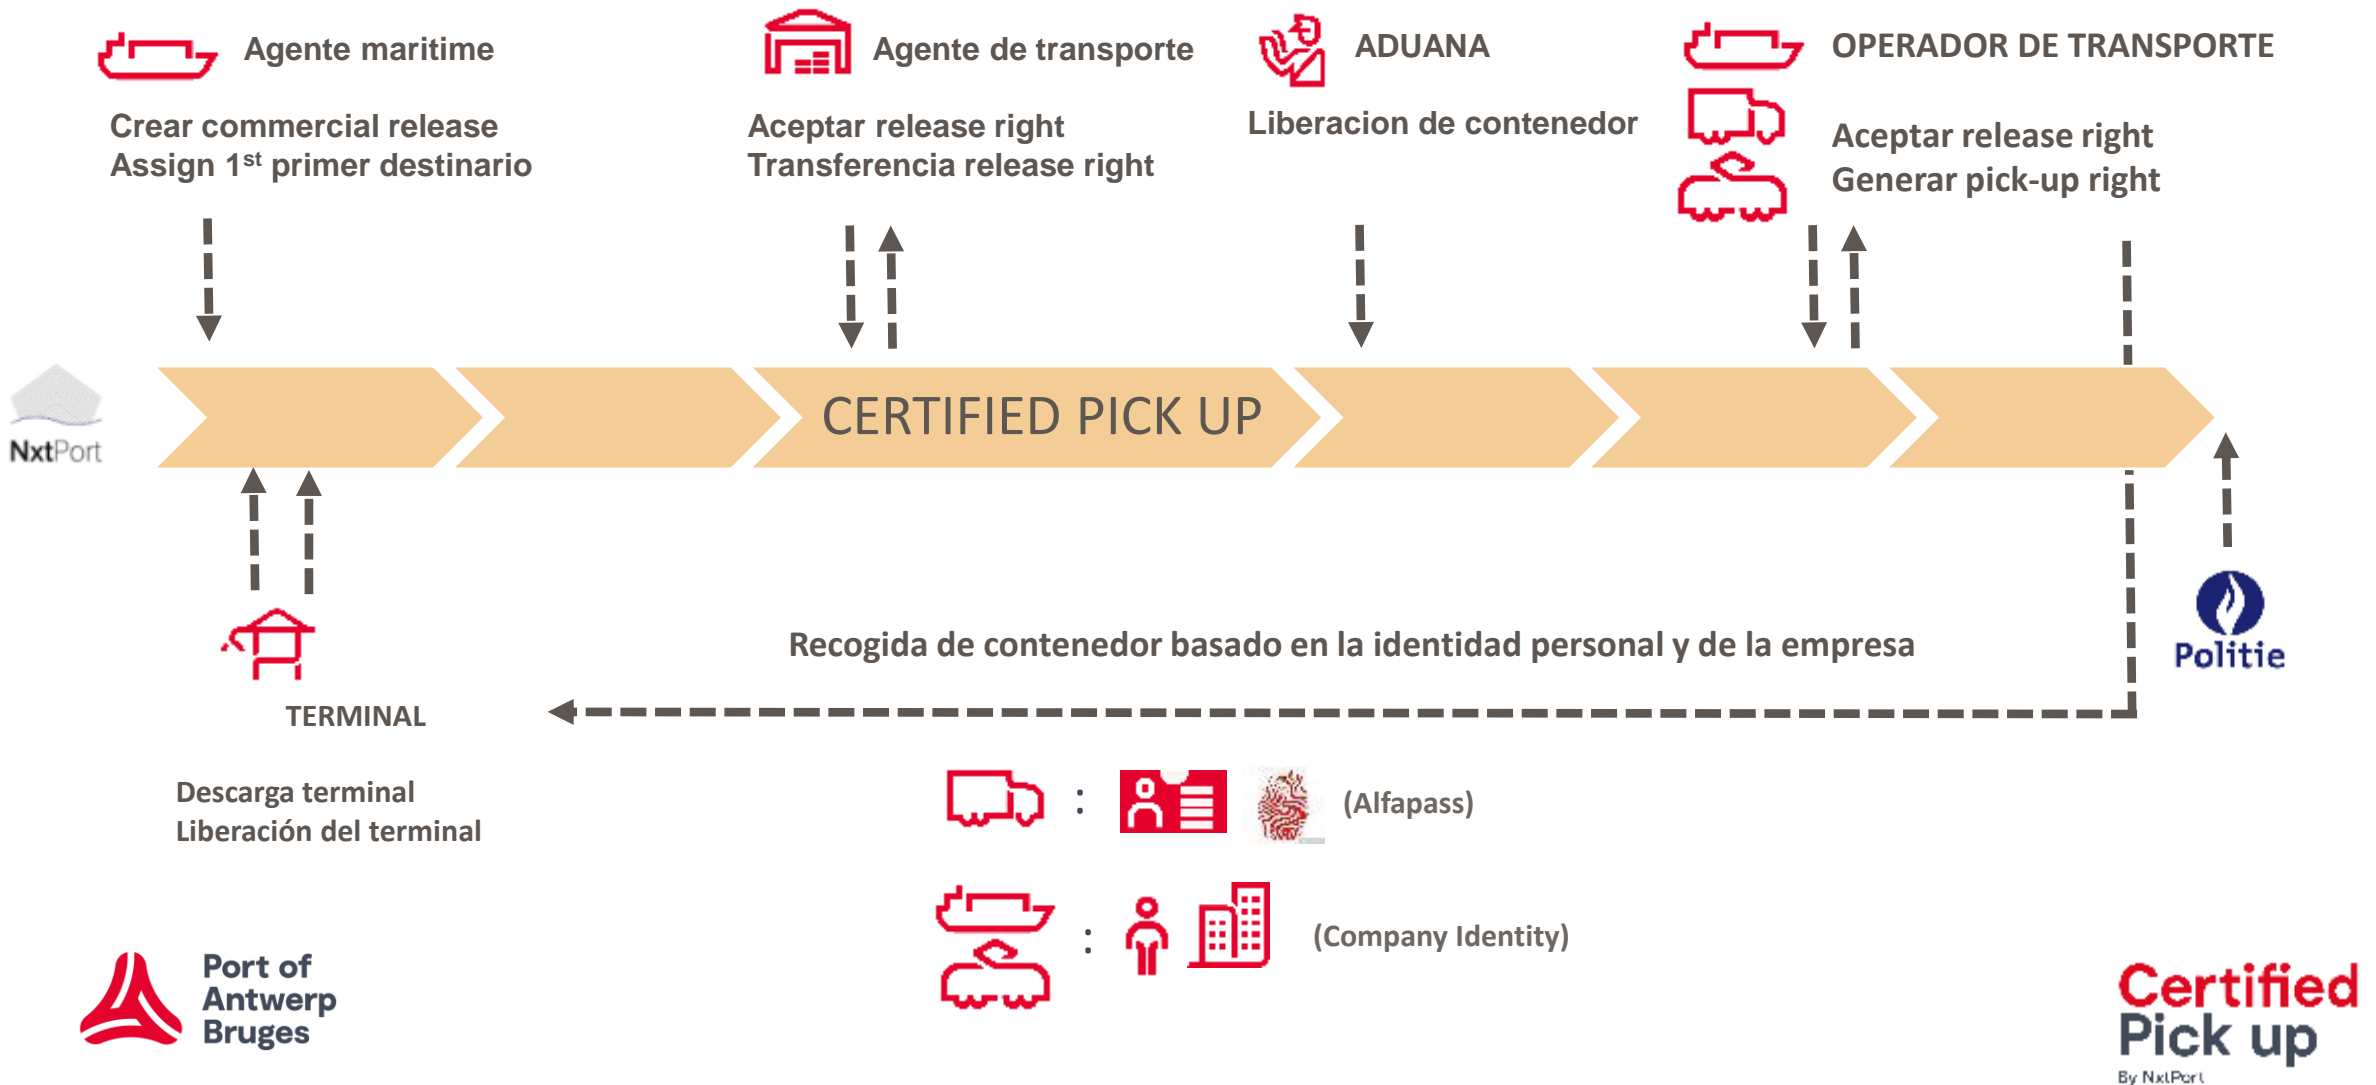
Agente maritime

Crear commercial release
Assign 1$^{st}$ primer destinario

Agente de transporte

Aceptar release right
Transferencia release right

ADUANA

Liberacion de contenedor

OPERADOR DE TRANSPORTE

Aceptar release right
Generar pick-up right

NxtPort

CERTIFIED PICK UP

TERMINAL

Recogida de contenedor basado en la identidad personal y de la empresa

Politie

Descarga terminal
Liberación del terminal

: (Alfapass)

: (Company Identity)

Port of Antwerp Bruges

Certified Pick up
By NxtPort